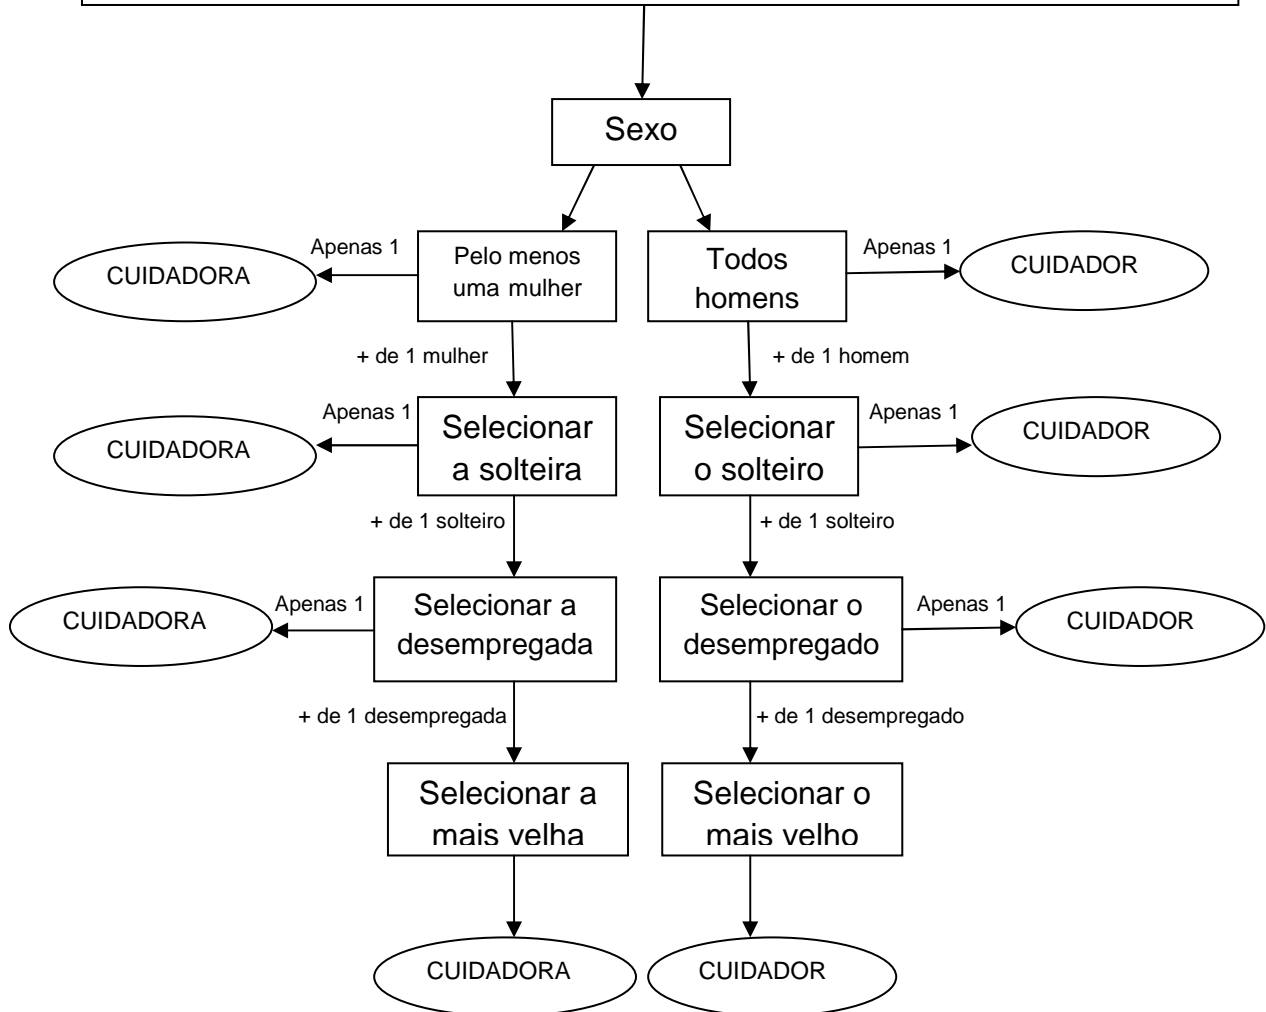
Sexo

Apenas 1
CUIDADORA
Pelo menos uma mulher

Todos homens
Apenas 1
CUIDADOR

+ de 1 mulher
+ de 1 homem

Apenas 1
CUIDADORA
Selecionar a solteira

Selecionar o solteiro
Apenas 1
CUIDADOR

+ de 1 solteiro
+ de 1 solteiro

CUIDADORA
Apenas 1
Selecionar a desempregada

Selecionar o desempregado
Apenas 1
CUIDADOR

+ de 1 desempregada
+ de 1 desempregado

Selecionar a mais velha

Selecionar o mais velho

CUIDADORA
CUIDADOR